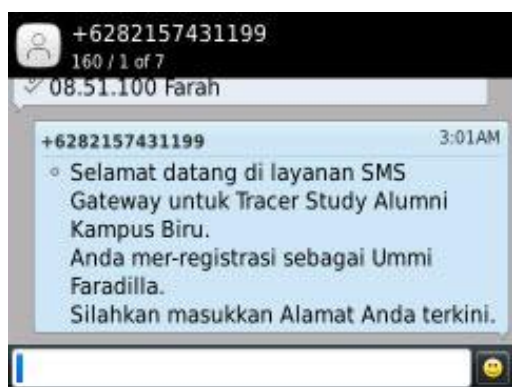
+6282157431199
160 / 1 of 7

08.51.100 Farah

+6282157431199 3:01AM

Selamat datang di layanan SMS Gateway untuk Tracer Study Alumni Kampus Biru.
Anda mer-registrasi sebagai Ummi Faradilla.
Silahkan masukkan Alamat Anda terkini.